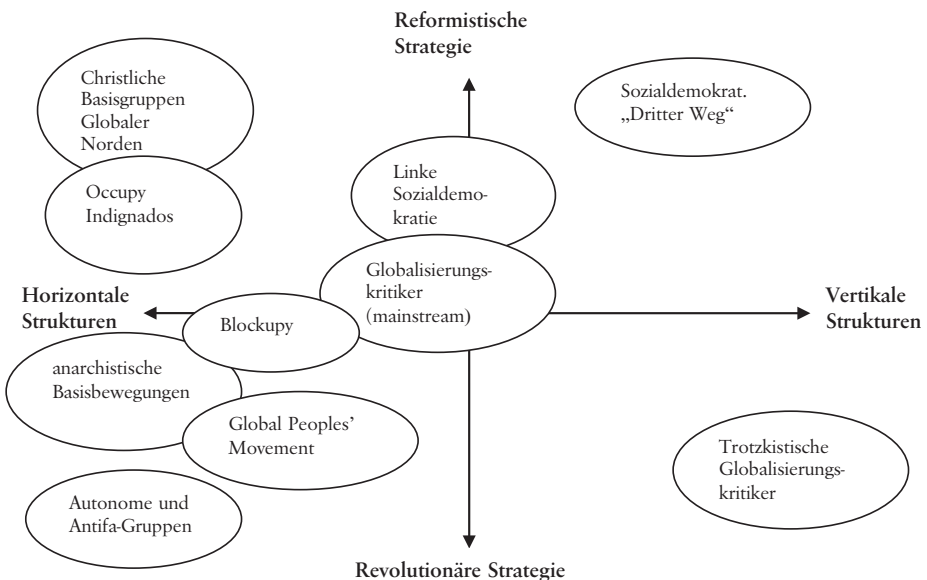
Reformistische Strategie

Christliche Basisgruppen Globaler Norden

Sozialdemokrat. „Dritter Weg"

Linke Sozialdemokratie

Occupy Indignados

Globalisierungskritiker (mainstream)

Horizontale Strukturen

Blockupy

Vertikale Strukturen

anarchistische Basisbewegungen

Global Peoples' Movement

Trotzkistische Globalisierungskritiker

Autonome und Antifa-Gruppen

Revolutionäre Strategie